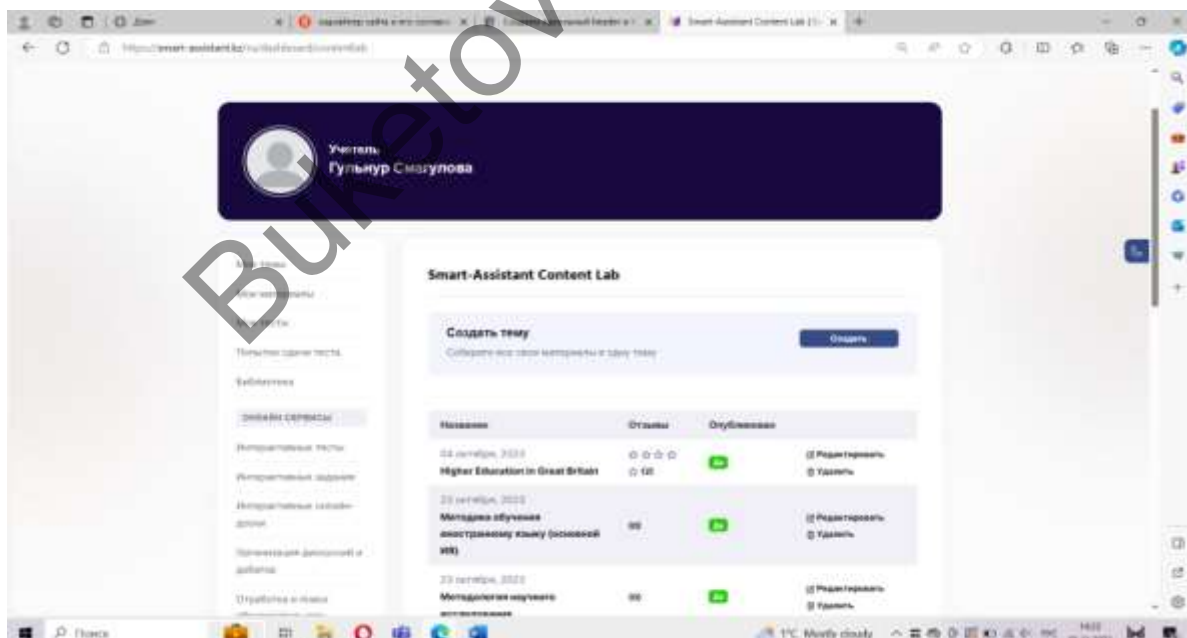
Buketov

Учитель
Гульнур Смагулова

Мои темы
Мои материалы
Мои тесты
Попытки сдачи теста
Библиотека
ОНЛАЙН СЕРВИСЫ
Интерактивные тесты
Интерактивные задания
Интерактивные онлайн-доски
Организация дискуссий и дебатов
Отработка и показ

Smart-Assistant Content Lab

Создать тему
Соберите все свои материалы в одну тему
Создать

| Название | Отзывы | Опубликовано | |
|---|---|---|---|
| 04 октября, 2023 Higher Education in Great Britain | 120 | Да | Редактировать Удалить |
| 23 октября, 2023 Методика обучения иностранному языку (основной ИЯ) | 00 | Да | Редактировать Удалить |
| 23 октября, 2023 Методология научного исследования | 00 | Да | Редактировать Удалить |

Поиск
1°C Mostly cloudy